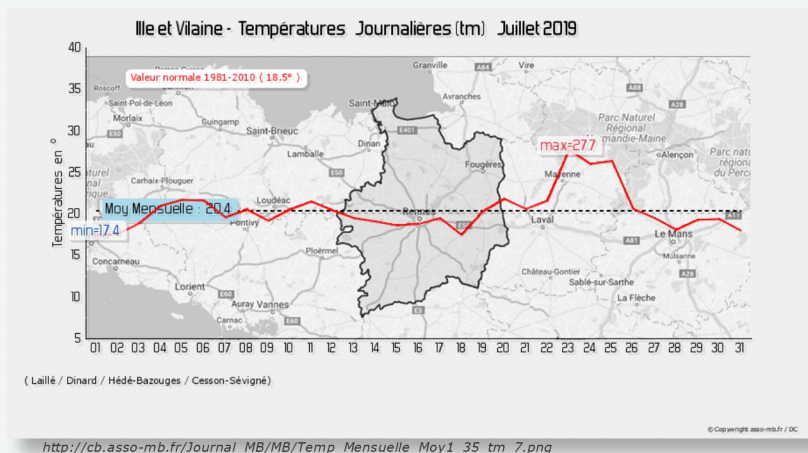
Ille et Vilaine - Températures Journalières (tm) Juillet 2019

Valeur normale 1981-2010 ( 18.5° )

Températures en °

40
35
30
25
20
15
10
5

Moy Mensuelle : 20.4
min=17.4
max=27.7

Granville
Roscoff
Saint-Pol-de-Léon
Morlaix
Guingamp
Saint-Brieuc
Lamballe
Carhaix-Plouguer
Loudéac
Pontivy
Ploërmel
Concarneau
Lorient
Auray
Vannes
Saint-Malo
Dinan
Avranches
Fougères
Rennes
Mayenne
Laval
Château-Gontier
Sablé-sur-Sarthe
La Flèche
Le Mans
Alençon
Parc Naturel Régional Normandie-Maine
Parc naturel régional du Perche
Mulsanne

01 02 03 04 05 06 07 08 09 10 11 12 13 14 15 16 17 18 19 20 21 22 23 24 25 26 27 28 29 30 31

( Laillé / Dinard / Hédé-Bazouges / Cesson-Sévigné)

© Copyright asso-mb.fr / DC

http://cb.asso-mb.fr/Journal_MB/MB/Temp_Mensuelle_Moy1_35_tm_7.png